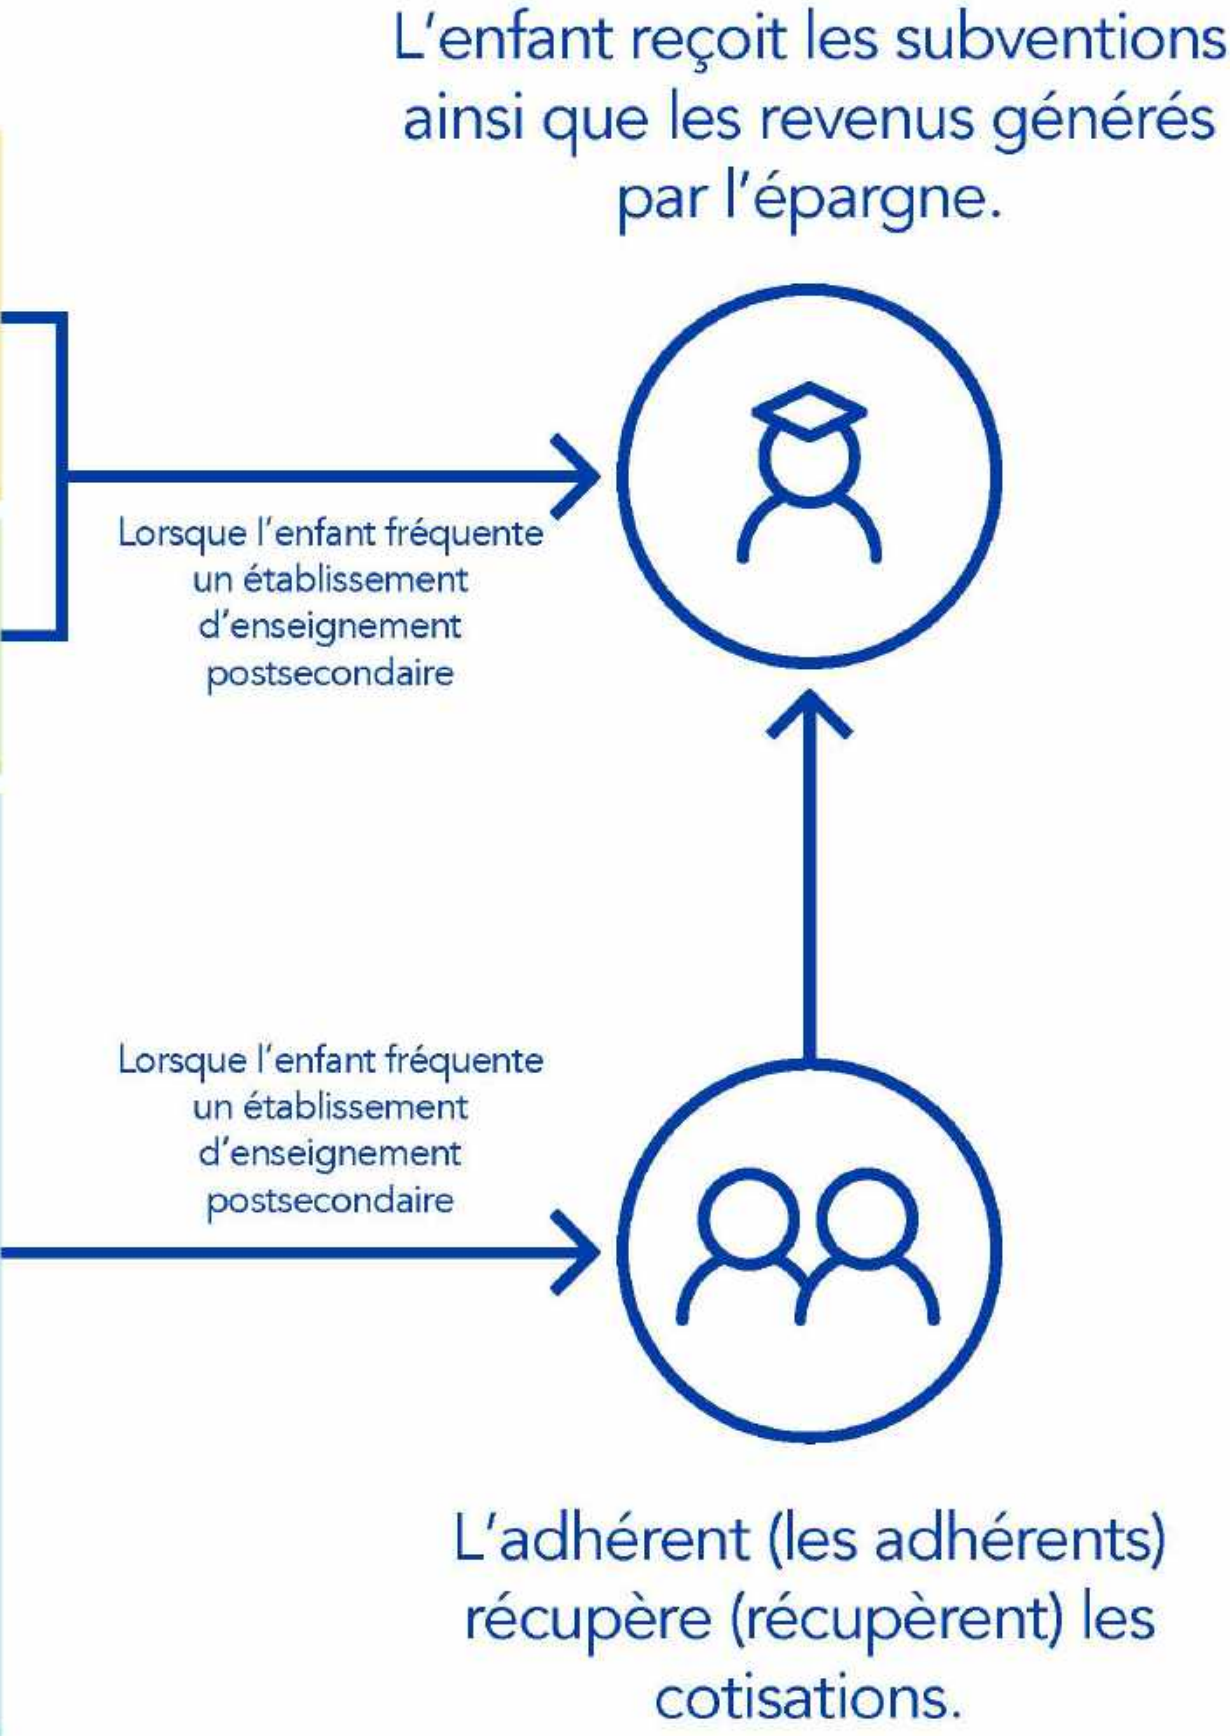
L'enfant reçoit les subventions ainsi que les revenus générés par l'épargne.

Lorsque l'enfant fréquente un établissement d'enseignement postsecondaire

Lorsque l'enfant fréquente un établissement d'enseignement postsecondaire

L'adhérent (les adhérents) récupère (récupèrent) les cotisations.